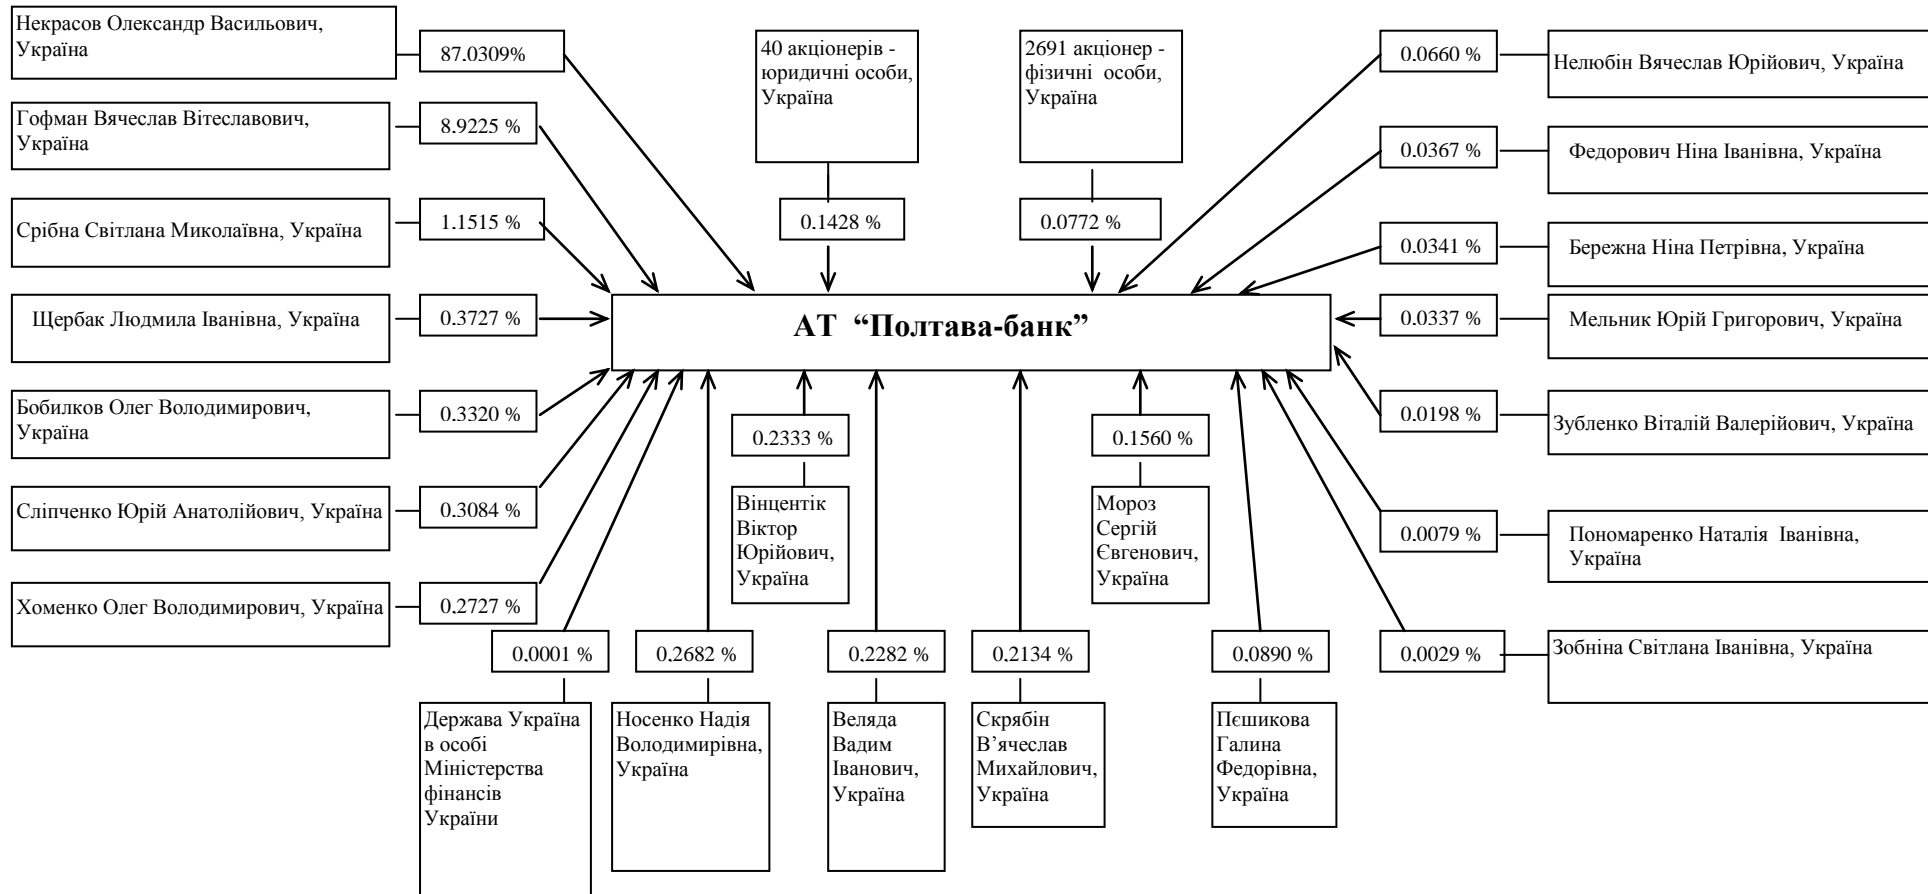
Некрасов Олександр Васильович, Україна

87.0309%

40 акціонерів - юридичні особи, Україна

2691 акціонер - фізичні особи, Україна

0.0660 %

Нелюбін Вячеслав Юрійович, Україна

Гофман Вячеслав Вітеславович, Україна

8.9225 %

0.0367 %

Федорович Ніна Іванівна, Україна

Срібна Світлана Миколаївна, Україна

1.1515 %

0.1428 %

0.0772 %

0.0341 %

Бережна Ніна Петрівна, Україна

Щербак Людмила Іванівна, Україна

0.3727 %

АТ “Полтава-банк”

0.0337 %

Мельник Юрій Григорович, Україна

Бобилков Олег Володимирович, Україна

0.3320 %

0.2333 %

0.1560 %

0.0198 %

Зубленко Віталій Валерійович, Україна

Сліпченко Юрій Анатолійович, Україна

0.3084 %

Вінцентік Віктор Юрійович, Україна

Мороз Сергій Євгенович, Україна

0.0079 %

Пономаренко Наталія Іванівна, Україна

Хоменко Олег Володимирович, Україна

0.2727 %

0.0001 %

0.2682 %

0.2282 %

0.2134 %

0.0890 %

0.0029 %

Зобніна Світлана Іванівна, Україна

Держава Україна в особі Міністерства фінансів України

Носенко Надія Володимирівна, Україна

Веляда Вадим Іванович, Україна

Скрябін В’ячеслав Михайлович, Україна

Пєшикова Галина Федорівна, Україна